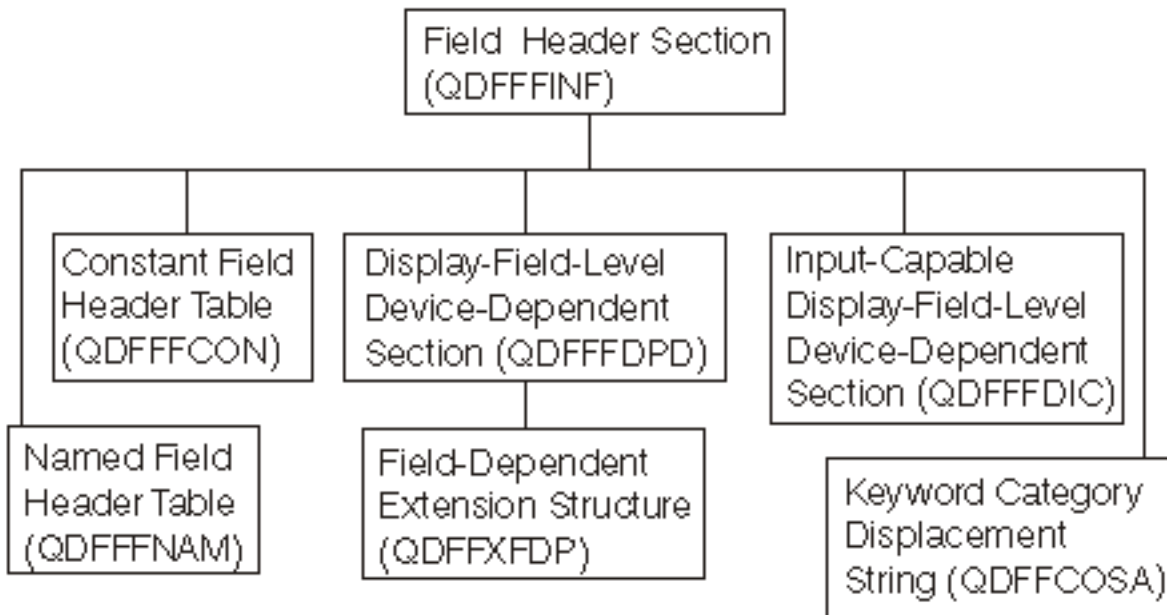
Field Header Section (QDFFFINF)

Constant Field Header Table (QDFFFCON)

Display-Field-Level Device-Dependent Section (QDFFFDPD)

Input-Capable Display-Field-Level Device-Dependent Section (QDFFFDIC)

Named Field Header Table (QDFFFNAM)

Field-Dependent Extension Structure (QDFFXFDP)

Keyword Category Displacement String (QDFFCOSA)